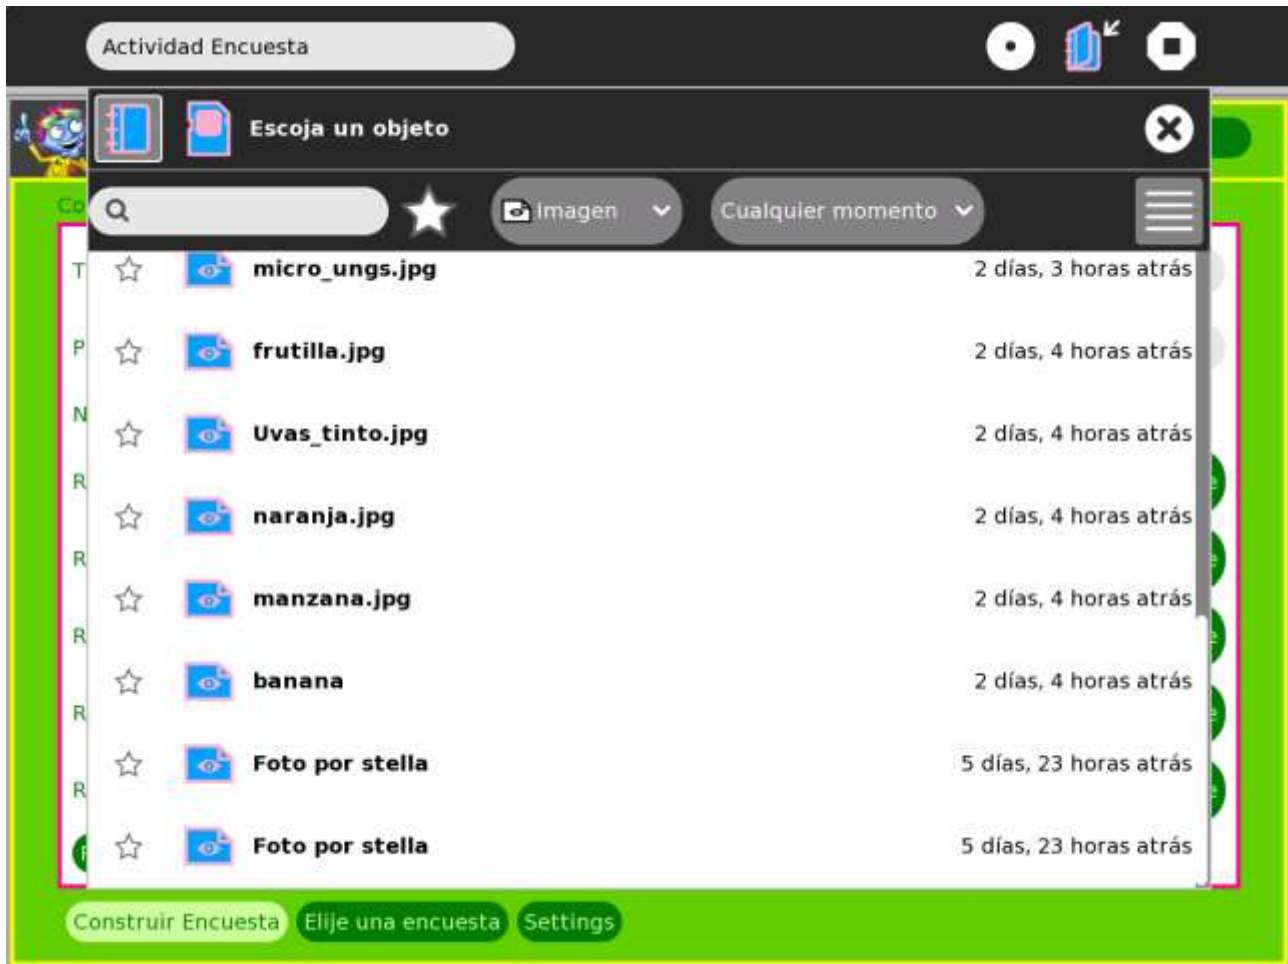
Actividad Encuesta

Escoja un objeto

Imagen
Cualquier momento

| | |
|---|---|
| micro_ungs.jpg | 2 días, 3 horas atrás |
| frutilla.jpg | 2 días, 4 horas atrás |
| Uvas_tinto.jpg | 2 días, 4 horas atrás |
| naranja.jpg | 2 días, 4 horas atrás |
| manzana.jpg | 2 días, 4 horas atrás |
| banana | 2 días, 4 horas atrás |
| Foto por stella | 5 días, 23 horas atrás |
| Foto por stella | 5 días, 23 horas atrás |

Construir Encuesta
Elije una encuesta
Settings